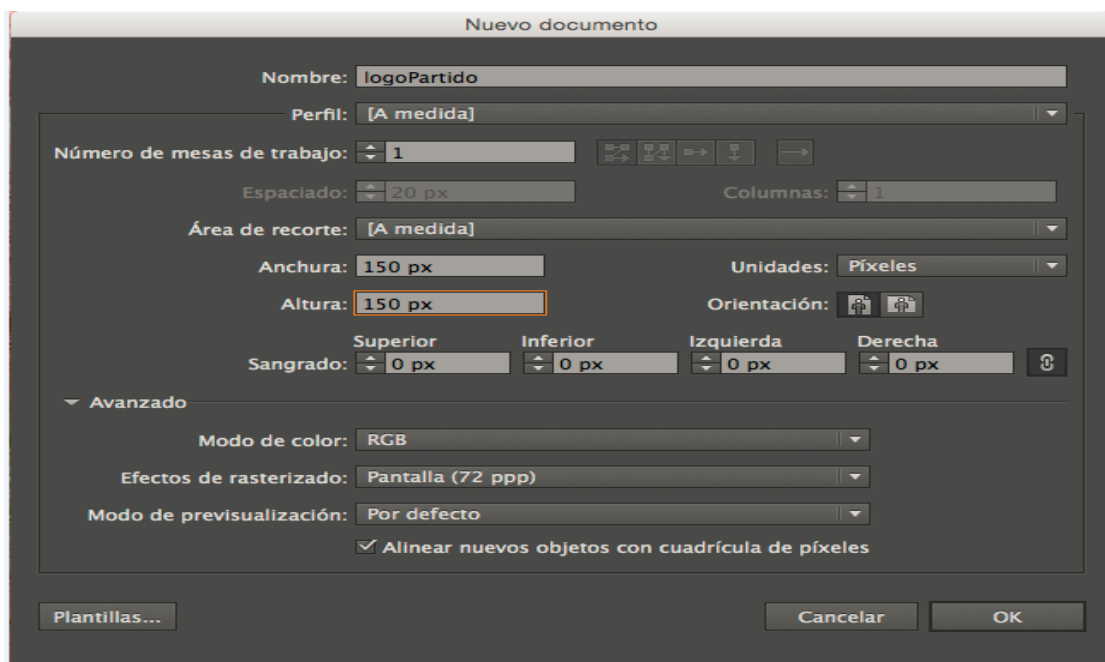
Nuevo documento

Nombre: logoPartido

Perfil: [A medida]

Número de mesas de trabajo: 1

Espaciado: 20 px

Columnas: 1

Área de recorte: [A medida]

Anchura: 150 px

Unidades: Píxeles

Altura: 150 px

Orientación:

Sangrado:
Superior 0 px
Inferior 0 px
Izquierda 0 px
Derecha 0 px

Avanzado

Modo de color: RGB

Efectos de rasterizado: Pantalla (72 ppp)

Modo de previsualización: Por defecto

Alinear nuevos objetos con cuadrícula de píxeles

Plantillas...

Cancelar

OK